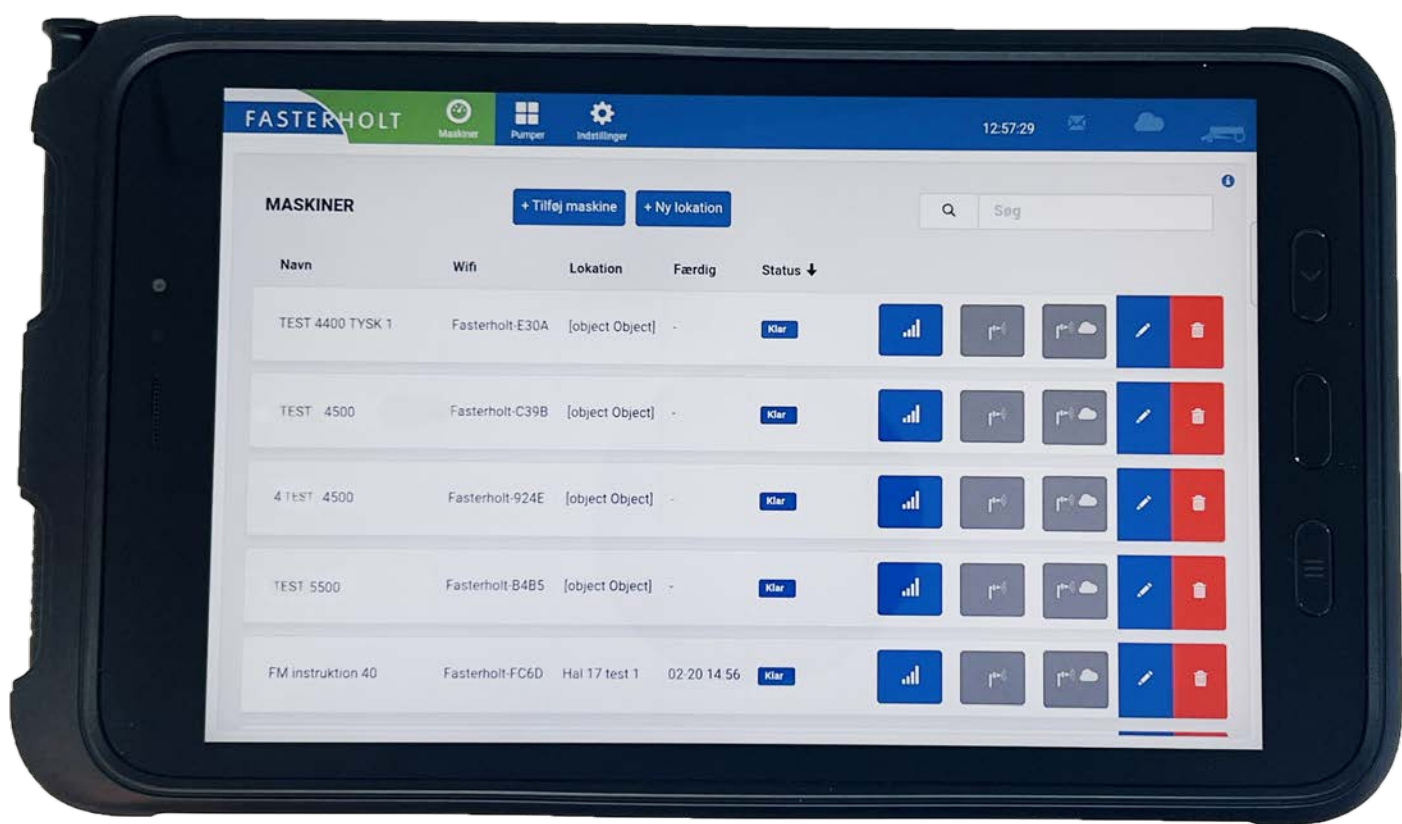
FASTERHOLT Maskiner Pumper Indstillinger 12:57:29

MASKINER

+ Tilføj maskine + Ny lokation

Søg

| Navn | Wifi | Lokation | Færdig | Status ↓ |
|---|---|---|---|---|
| TEST 4400 TYSK 1 | Fasterholt-E30A | [object Object] | - | Klar |
| TEST 4500 | Fasterholt-C39B | [object Object] | - | Klar |
| 4 TEST 4500 | Fasterholt-924E | [object Object] | - | Klar |
| TEST 5500 | Fasterholt-B4B5 | [object Object] | - | Klar |
| FM instruktion 40 | Fasterholt-FC6D | Hal 17 test 1 | 02-20 14:56 | Klar |